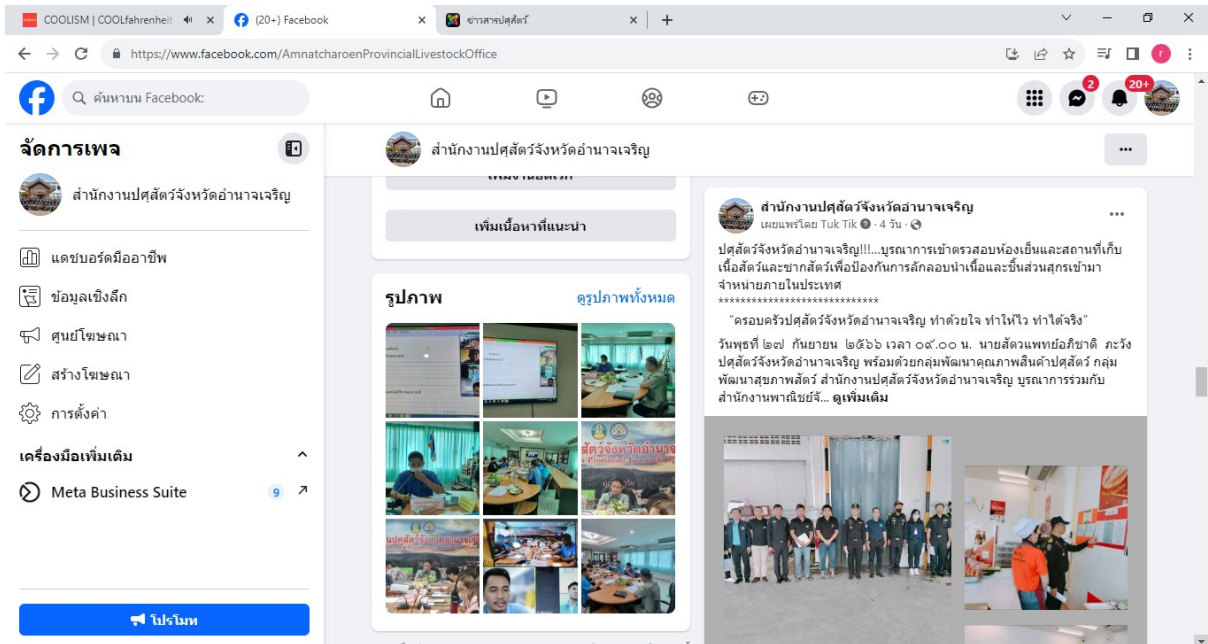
COOLISM | COOLfahrenheit
(20+) Facebook
ข่าวสารปศุสัตว์
https://www.facebook.com/AmnatcharoenProvincialLivestockOffice

ค้นหาบน Facebook
2
20+

จัดการเพจ
สำนักงานปศุสัตว์จังหวัดอำนาจเจริญ
แดชบอร์ดมืออาชีพ
ข้อมูลเชิงลึก
ศูนย์โฆษณา
สร้างโฆษณา
การตั้งค่า
เครื่องมือเพิ่มเติม
Meta Business Suite 9
โปรโมท

สำนักงานปศุสัตว์จังหวัดอำนาจเจริญ
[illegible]
เพิ่มเนื้อหาที่แนะนำ
รูปภาพ
ดูรูปภาพทั้งหมด

สำนักงานปศุสัตว์จังหวัดอำนาจเจริญ
เผยแพร่โดย Tuk Tik · 4 วัน ·
ปศุสัตว์จังหวัดอำนาจเจริญ!!!...บูรณาการเข้าตรวจสอบห้องเย็นและสถานที่เก็บเนื้อสัตว์และซากสัตว์เพื่อป้องกันการลักลอบนำเนื้อและชิ้นส่วนสุกรเข้ามาจำหน่ายภายในประเทศ
****************************
"ครอบครัวปศุสัตว์จังหวัดอำนาจเจริญ ทำด้วยใจ ทำให้ไว ทำได้จริง"
วันพุธที่ ๒๗ กันยายน ๒๕๖๖ เวลา ๐๙.๐๐ น. นายสัตวแพทย์อภิชาติ ภะวังปศุสัตว์จังหวัดอำนาจเจริญ พร้อมด้วยกลุ่มพัฒนาคุณภาพสินค้าปศุสัตว์ กลุ่มพัฒนาสุขภาพสัตว์ สำนักงานปศุสัตว์จังหวัดอำนาจเจริญ บูรณาการร่วมกับสำนักงานพาณิชย์จั... ดูเพิ่มเติม